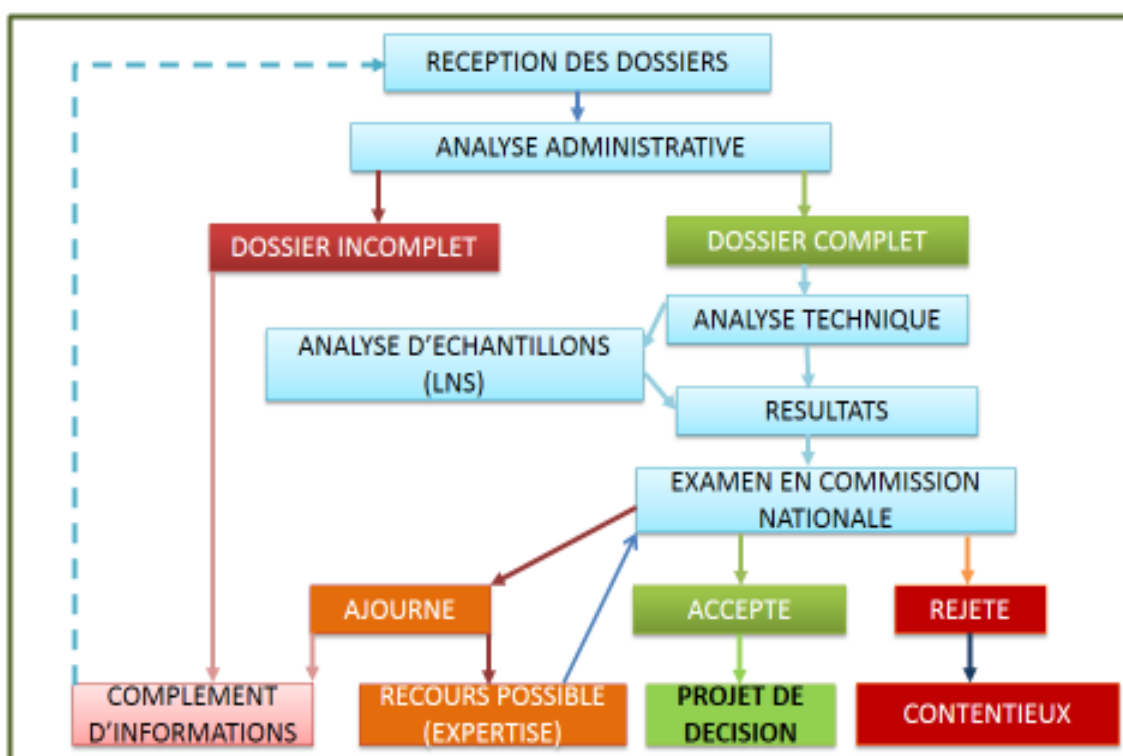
RECEPTION DES DOSSIERS

ANALYSE ADMINISTRATIVE

DOSSIER INCOMPLET

DOSSIER COMPLET

ANALYSE TECHNIQUE

ANALYSE D'ECHANTILLONS (LNS)

RESULTATS

EXAMEN EN COMMISSION NATIONALE

AJOURNE

ACCEPTE

REJETE

COMPLEMENT D'INFORMATIONS

RECOURS POSSIBLE (EXPERTISE)

PROJET DE DECISION

CONTENTIEUX